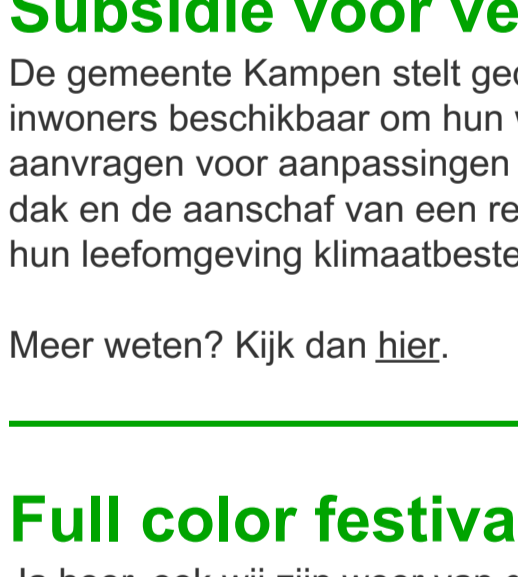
Subsidie voor ve

De gemeente Kampen stelt ge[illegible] inwoners beschikbaar om hun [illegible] aanvragen voor aanpassingen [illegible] dak en de aanschaf van een re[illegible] hun leefomgeving klimaatbeste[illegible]

Meer weten? Kijk dan hier.

Full color festiva

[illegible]